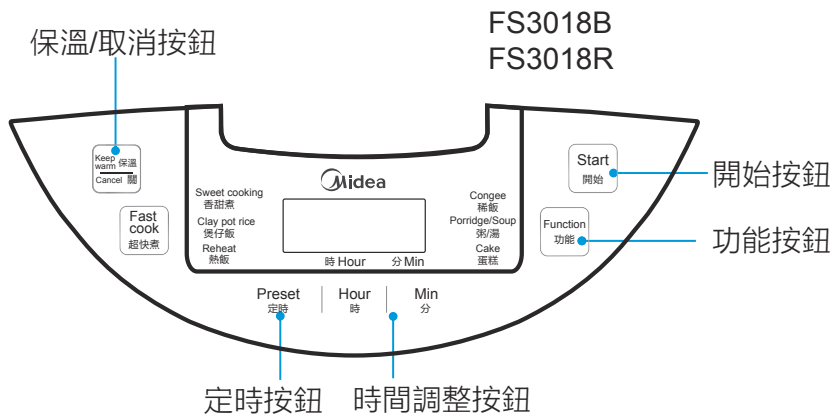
FS3018B
FS3018R

保溫/取消按鈕

Keep warm 保溫
Cancel 關

Fast cook
超快煮

Sweet cooking
香甜煮
Clay pot rice
煲仔飯
Reheat
熱飯

Midea

時 Hour
分 Min

Congee
稀飯
Porridge/Soup
粥/湯
Cake
蛋糕

Start
開始

開始按鈕

Function
功能

功能按鈕

Preset
定時

Hour
時

Min
分

定時按鈕
時間調整按鈕